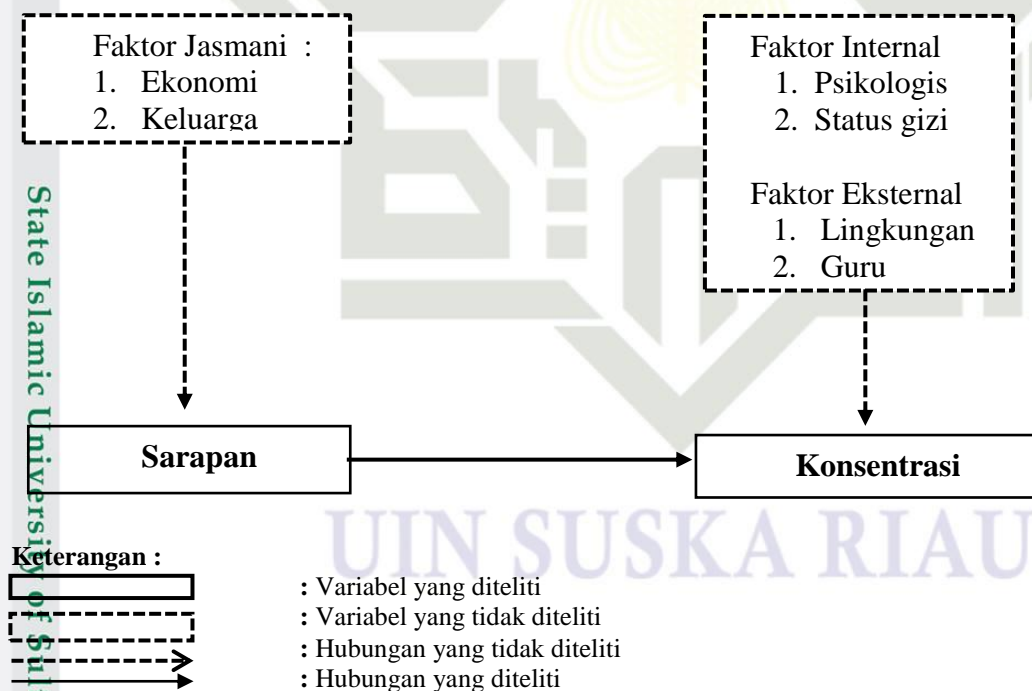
Faktor Jasmani :
1. Ekonomi
2. Keluarga

Faktor Internal
1. Psikologis
2. Status gizi

Faktor Eksternal
1. Lingkungan
2. Guru

State Islamic University of Sul

Sarapan

Konsentrasi

UIN SUSKA RIAU

Keterangan :
: Variabel yang diteliti
: Variabel yang tidak diteliti
: Hubungan yang tidak diteliti
: Hubungan yang diteliti